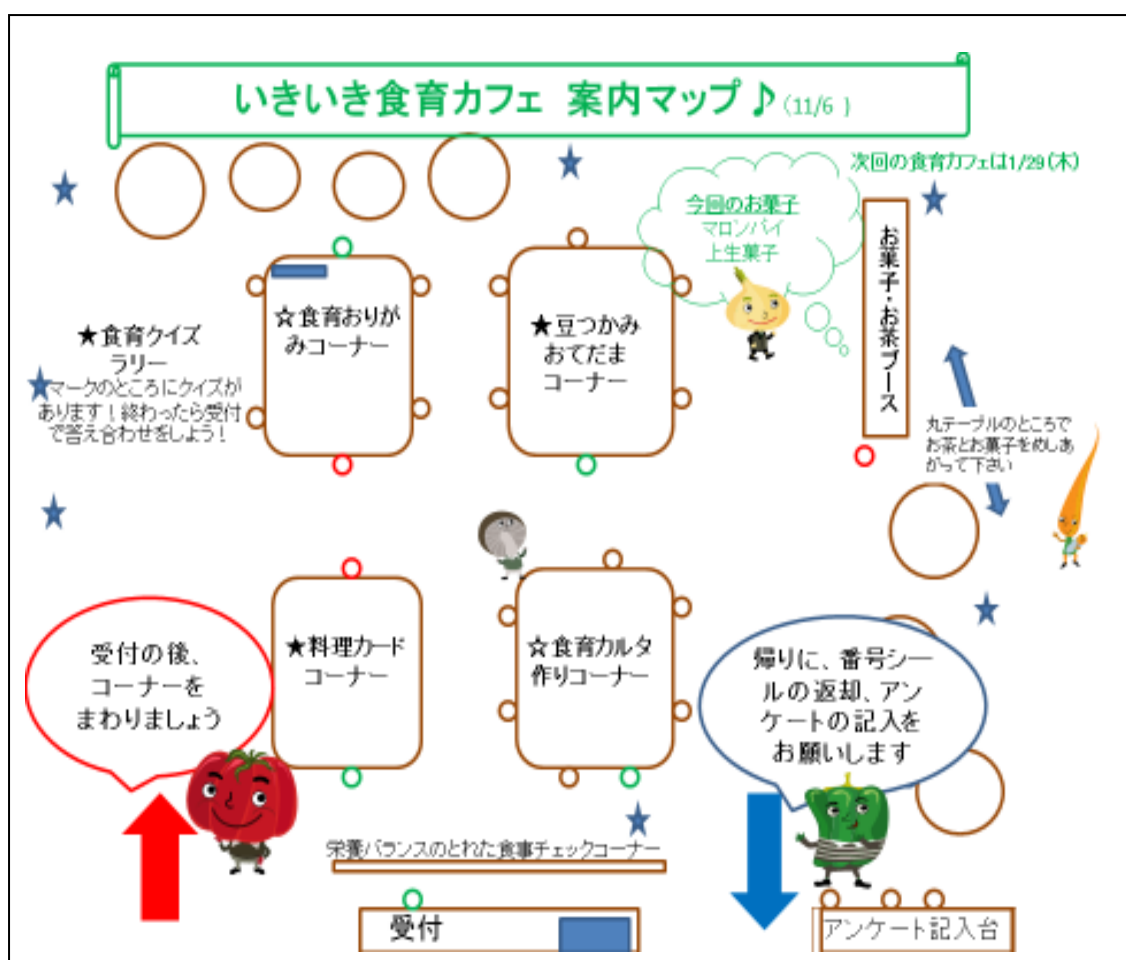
いきいき食育カフェ 案内マップ♪（11/6）

次回の食育カフェは1/29（木）

今回のお菓子
マロンパイ
上生菓子

お菓子・お茶ブース

★食育クイズラリー
マークのところにクイズがあります！終わったら受付で答え合わせをしよう！

☆食育おりがみコーナー

★豆つかみおてだまコーナー

丸テーブルのところでお茶とお菓子をめしあがって下さい

★料理カードコーナー

☆食育カルタ作りコーナー

受付の後、コーナーをまわりましょう

帰りに、番号シールの返却、アンケートの記入をお願いします

栄養バランスのとれた食事チェックコーナー

受付

アンケート記入台